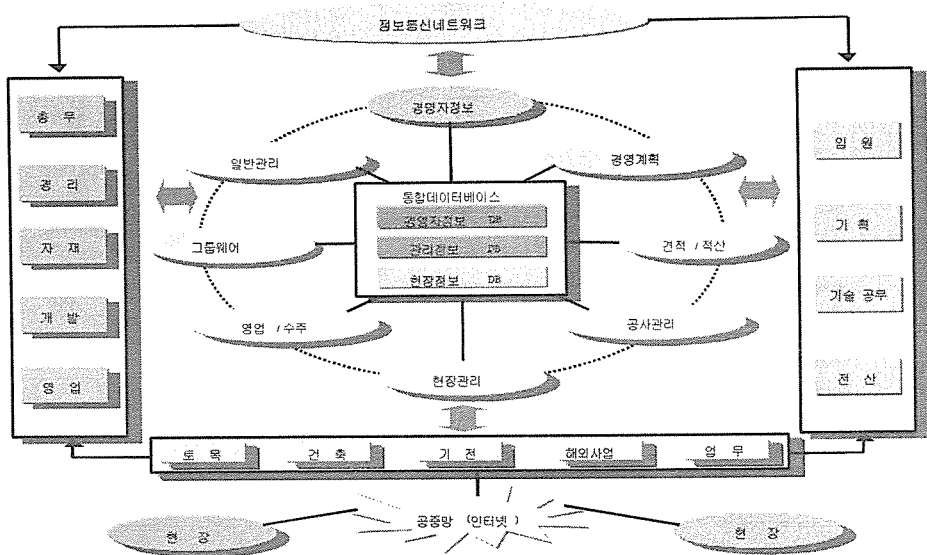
정보통신네트워크

총 무
경 리
자 재
개 발
영 업

경영자정보
일반관리
경영계획
통합데이터베이스
경영자정보 DB
관리정보 DB
현장정보 DB
그룹웨어
견적 / 적산
영업 / 수주
공사관리
현장관리

임 원
기 획
기술 공무
전 산

토 목
건 축
기 전
해외사업
업 무

현 장
공중망 (인터넷)
현 장